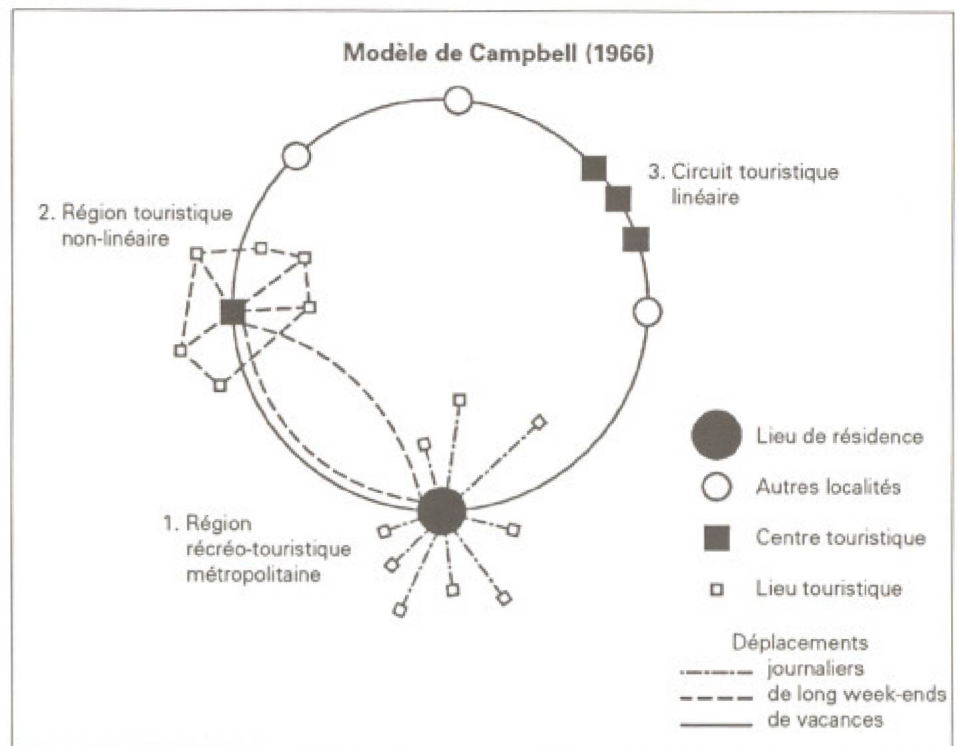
Modèle de Campbell (1966)

3. Circuit touristique linéaire

2. Région touristique non-linéaire

1. Région récréo-touristique métropolitaine

Lieu de résidence

Autres localités

Centre touristique

Lieu touristique

Déplacements
journaliers
de long week-ends
de vacances